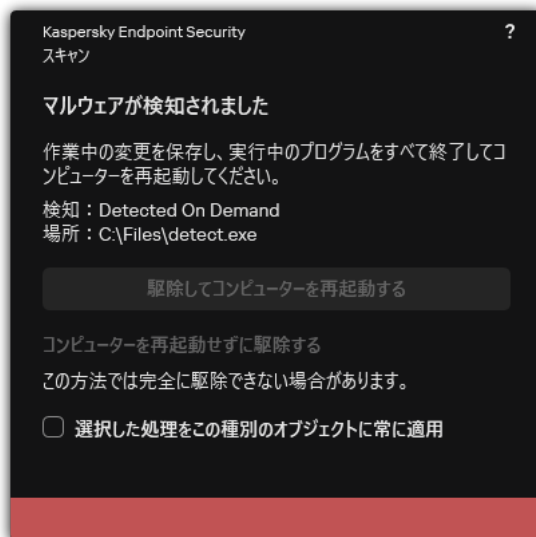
Kaspersky Endpoint Security
スキャン

?

マルウェアが検知されました

作業中の変更を保存し、実行中のプログラムをすべて終了してコンピューターを再起動してください。

検知：Detected On Demand
場所：C:\Files\detect.exe

駆除してコンピューターを再起動する

コンピューターを再起動せずに駆除する

この方法では完全に駆除できない場合があります。

選択した処理をこの種別のオブジェクトに常に適用